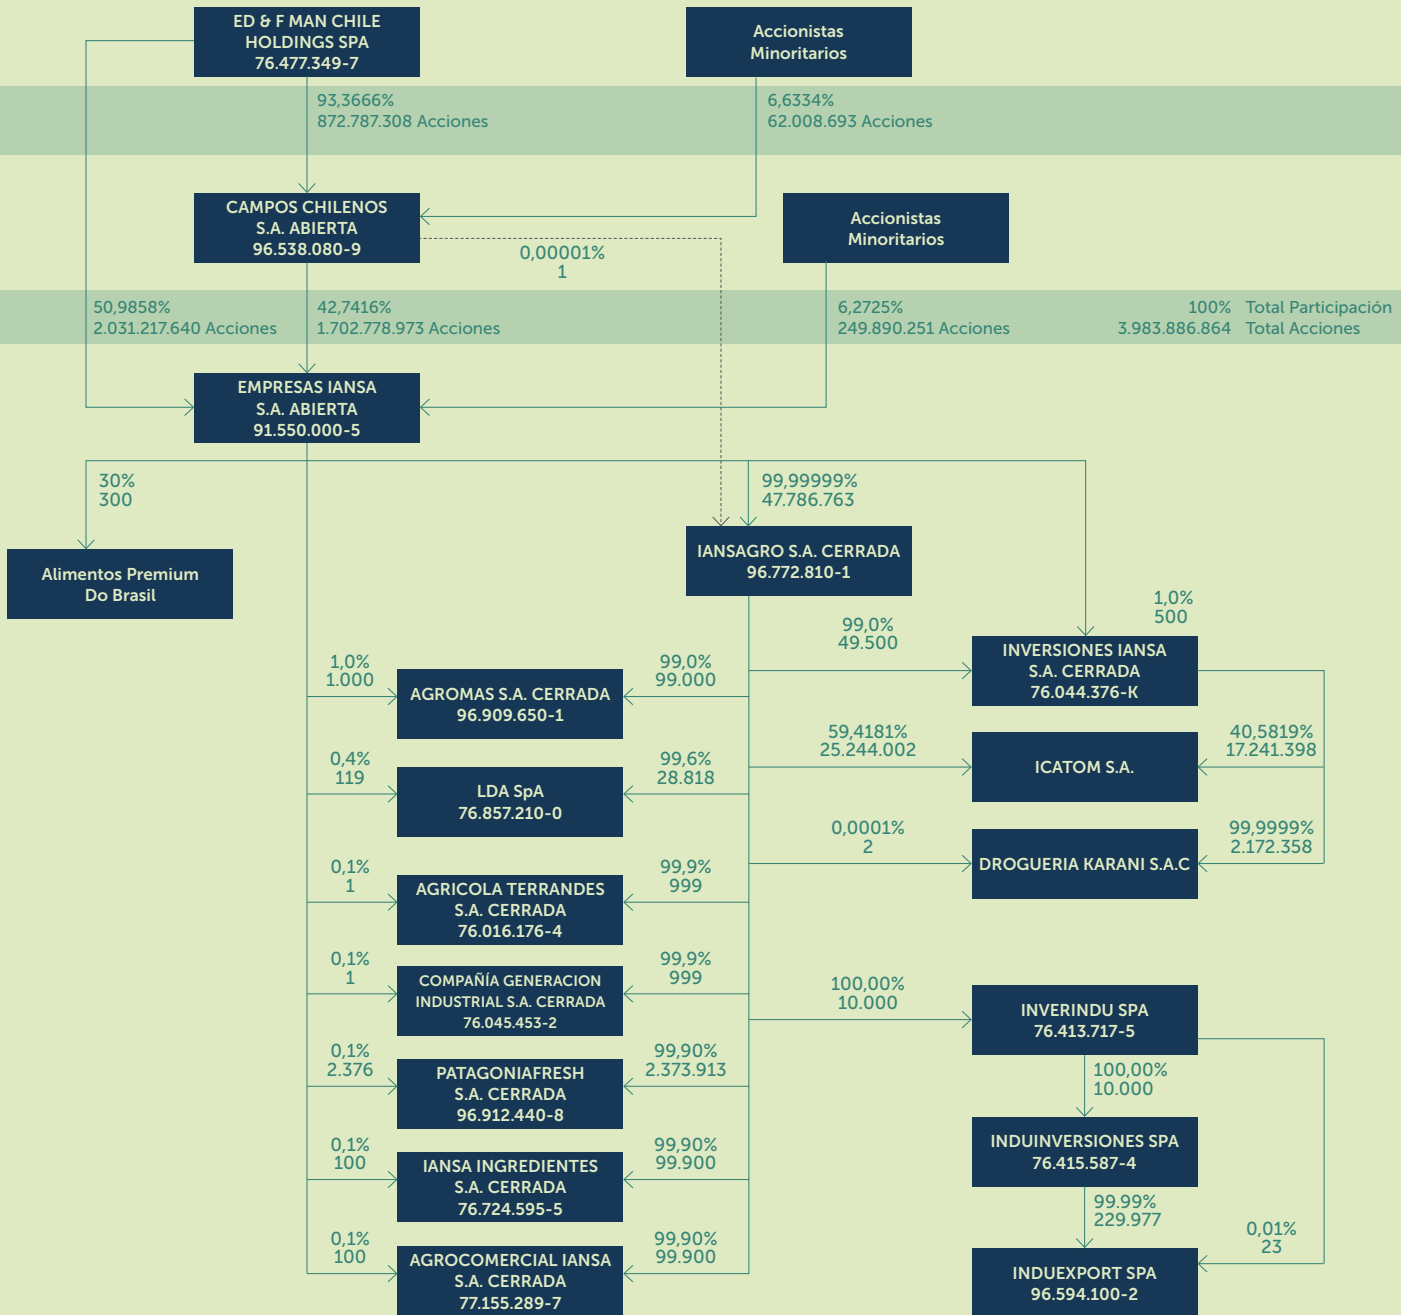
ED & F MAN CHILE HOLDINGS SPA
76.477.349-7

Accionistas Minoritarios

93,3666%
872.787.308 Acciones

6,6334%
62.008.693 Acciones

CAMPOS CHILENOS S.A. ABIERTA
96.538.080-9

0,00001%
1

Accionistas Minoritarios

50,9858%
2.031.217.640 Acciones

42,7416%
1.702.778.973 Acciones

6,2725%
249.890.251 Acciones

100% Total Participación
3.983.886.864 Total Acciones

EMPRESAS IANSA S.A. ABIERTA
91.550.000-5

30%
300

Alimentos Premium Do Brasil

99,99999%
47.786.763

IANSAGRO S.A. CERRADA
96.772.810-1

1,0%
500

99,0%
49.500

INVERSIONES IANSA S.A. CERRADA
76.044.376-K

1,0%
1.000

AGROMAS S.A. CERRADA
96.909.650-1

99,0%
99.000

59,4181%
25.244.002

ICATOM S.A.

40,5819%
17.241.398

0,4%
119

LDA SpA
76.857.210-0

99,6%
28.818

0,0001%
2

DROGUERIA KARANI S.A.C

99,9999%
2.172.358

0,1%
1

AGRICOLA TERRANDES S.A. CERRADA
76.016.176-4

99,9%
999

0,1%
1

COMPAÑÍA GENERACION INDUSTRIAL S.A. CERRADA
76.045.453-2

99,9%
999

100,00%
10.000

INVERINDU SPA
76.413.717-5

0,1%
2.376

PATAGONIAFRESH S.A. CERRADA
96.912.440-8

99,90%
2.373.913

100,00%
10.000

INDUINVERSIONES SPA
76.415.587-4

0,1%
100

IANSA INGREDIENTES S.A. CERRADA
76.724.595-5

99,90%
99.900

99.99%
229.977

0,01%
23

0,1%
100

AGROCOMERCIAL IANSA S.A. CERRADA
77.155.289-7

99,90%
99.900

INDUEXPORT SPA
96.594.100-2